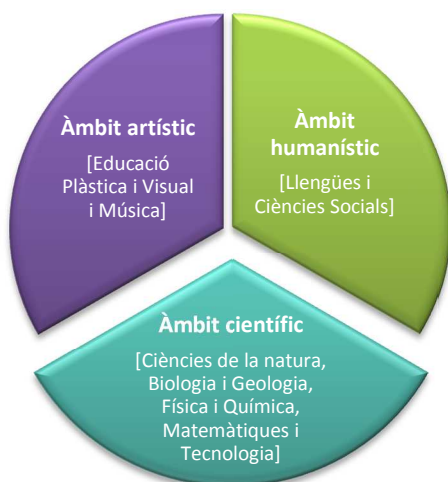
Àmbit artístic

[Educació Plàstica i Visual i Música]

Àmbit humanístic

[Llengües i Ciències Socials]

Àmbit científic

[Ciències de la natura, Biologia i Geologia, Física i Química, Matemàtiques i Tecnologia]